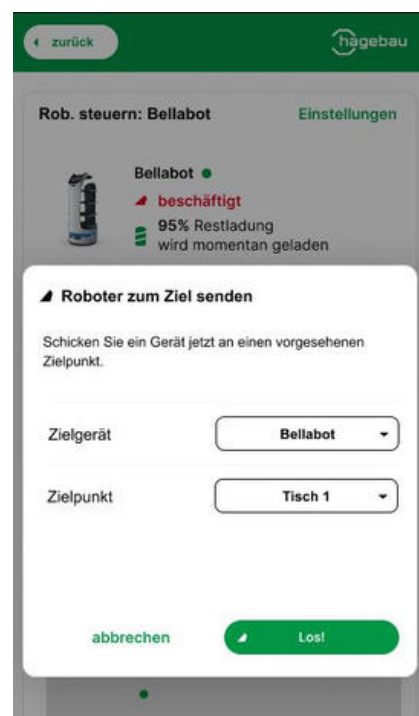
zurück

hagebau

Rob. steuern: Bellabot

Einstellungen

Bellabot

beschäftigt

95% Restladung
wird momentan geladen

Roboter zum Ziel senden

Schicken Sie ein Gerät jetzt an einen vorgesehenen Zielpunkt.

Zielgerät

Bellabot

Zielpunkt

Tisch 1

abbrechen

Los!